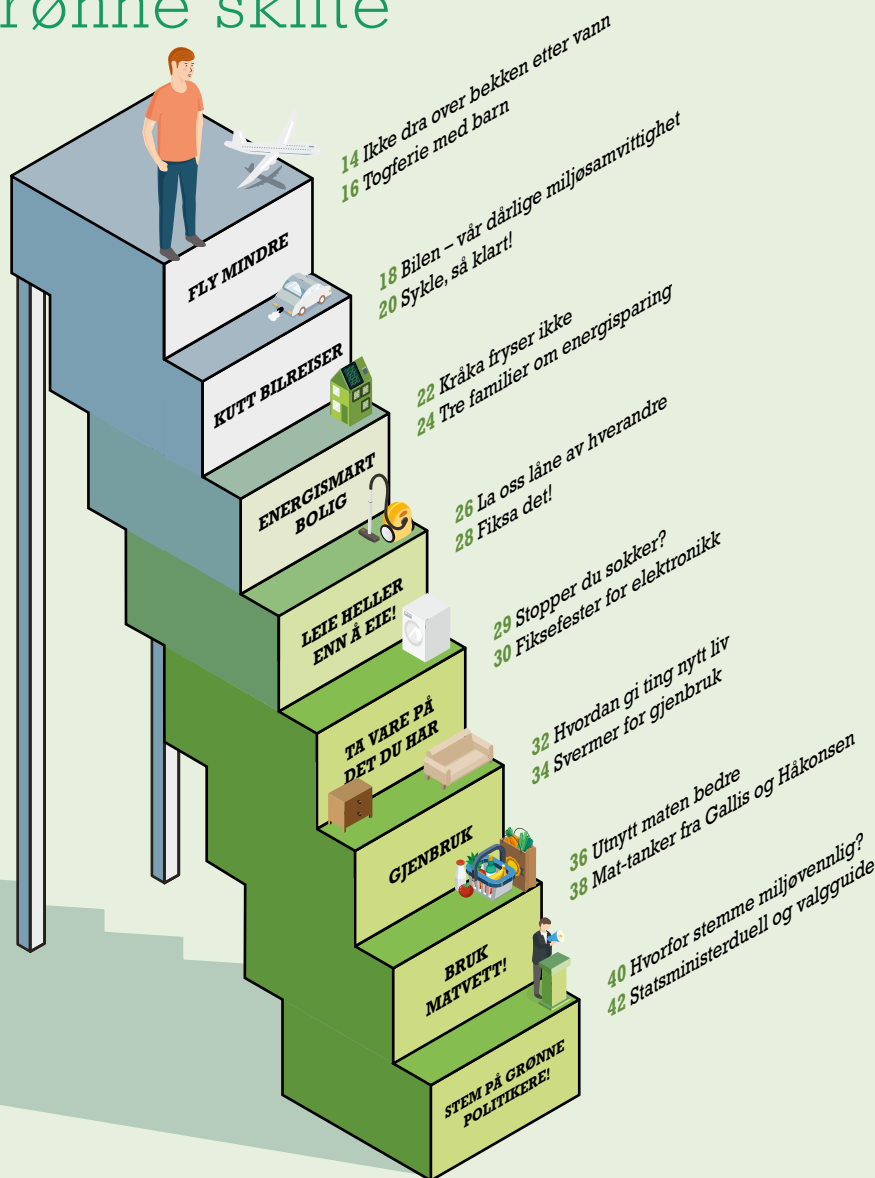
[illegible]rønne skifte

14 Ikke dra over bekken etter vann
16 Togferie med barn

FLY MINDRE

18 Bilen – vår dårlige miljøsamvittighet
20 Sykle, så klart!

KUTT BILREISER

22 Kråka fryser ikke
24 Tre familier om energisparing

ENERGISMART BOLIG

26 La oss låne av hverandre
28 Fiksa det!

LEIE HELLER ENN Å EIE!

29 Stopper du sokker?
30 Fiksefester for elektronikk

TA VARE PÅ DET DU HAR

32 Hvordan gi ting nytt liv
34 Svermer for gjenbruk

GJENBRUK

36 Utnytt maten bedre
38 Mat-tanker fra Gallis og Håkonsen

BRUK MATVETT!

40 Hvorfor stemme miljøvennlig?
42 Statsministerduell og valgguide

STEM PÅ GRØNNE POLITIKERE!